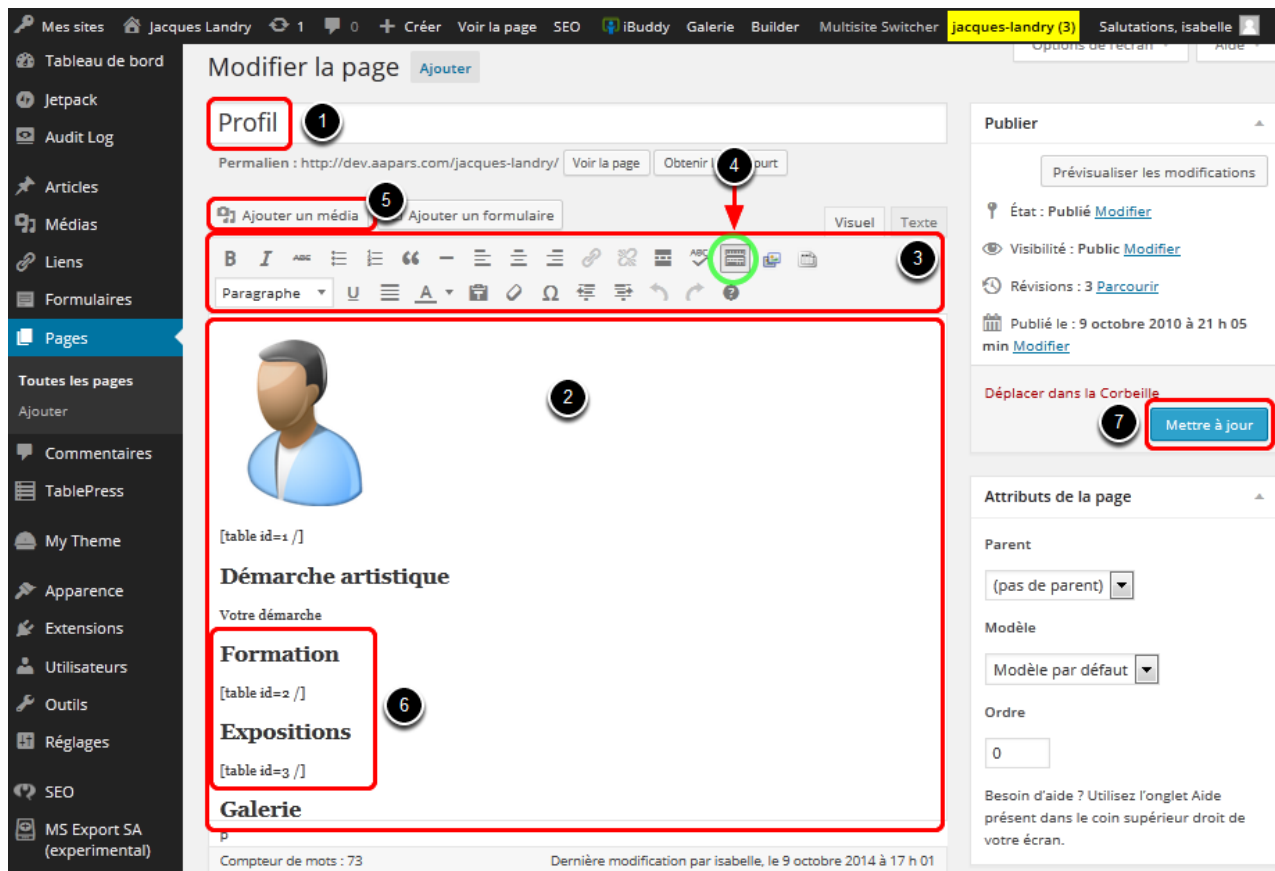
Mes sites Jacques Landry 1 0 Créer Voir la page SEO iBuddy Galerie Builder Multisite Switcher jacques-landry (3) Salutations, isabelle

Options de l'écran Aide

Tableau de bord
Jetpack
Audit Log
Articles
Médias
Liens
Formulaires
Pages
Toutes les pages
Ajouter
Commentaires
TablePress
My Theme
Apparence
Extensions
Utilisateurs
Outils
Réglages
SEO
MS Export SA (experimental)

Modifier la page Ajouter

Profil 1

Permalien : http://dev.aapars.com/jacques-landry/ Voir la page Obtenir le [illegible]ourt

4

Ajouter un média 5 Ajouter un formulaire

Visuel Texte

3

Paragraphe

2

[table id=1 /]

Démarche artistique

Votre démarche

Formation

[table id=2 /]

6

Expositions

[table id=3 /]

Galerie

P

Compteur de mots : 73 Dernière modification par isabelle, le 9 octobre 2014 à 17 h 01

Publier

Prévisualiser les modifications

État : Publié Modifier

Visibilité : Public Modifier

Révisions : 3 Parcourir

Publié le : 9 octobre 2010 à 21 h 05 min Modifier

Déplacer dans la Corbeille

7 Mettre à jour

Attributs de la page

Parent

(pas de parent)

Modèle

Modèle par défaut

Ordre

0

Besoin d'aide ? Utilisez l'onglet Aide présent dans le coin supérieur droit de votre écran.